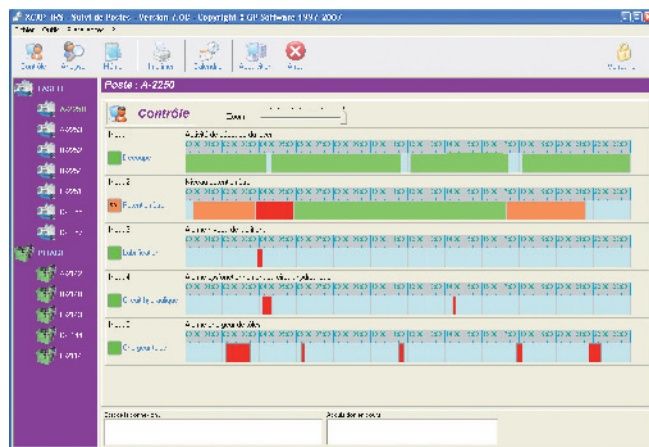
XCOP IHM - Suivi de Postes - Version X.0.0 - Copyright © GP Software 1997-2007

Fichier Outils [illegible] ?

Contrôle
Analyse
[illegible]
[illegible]
Calendrier
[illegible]
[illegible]
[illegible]

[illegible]
A-2250
A-2251
B-2252
B-2253
C-2254
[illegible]
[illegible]
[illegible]
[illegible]
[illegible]
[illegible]
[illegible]
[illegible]

Poste : A-2250

Contrôle

Zoom

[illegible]
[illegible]
Dressage

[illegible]
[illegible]
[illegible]

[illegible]
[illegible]
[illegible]

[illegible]
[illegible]
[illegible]

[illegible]
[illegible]
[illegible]

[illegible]
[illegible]